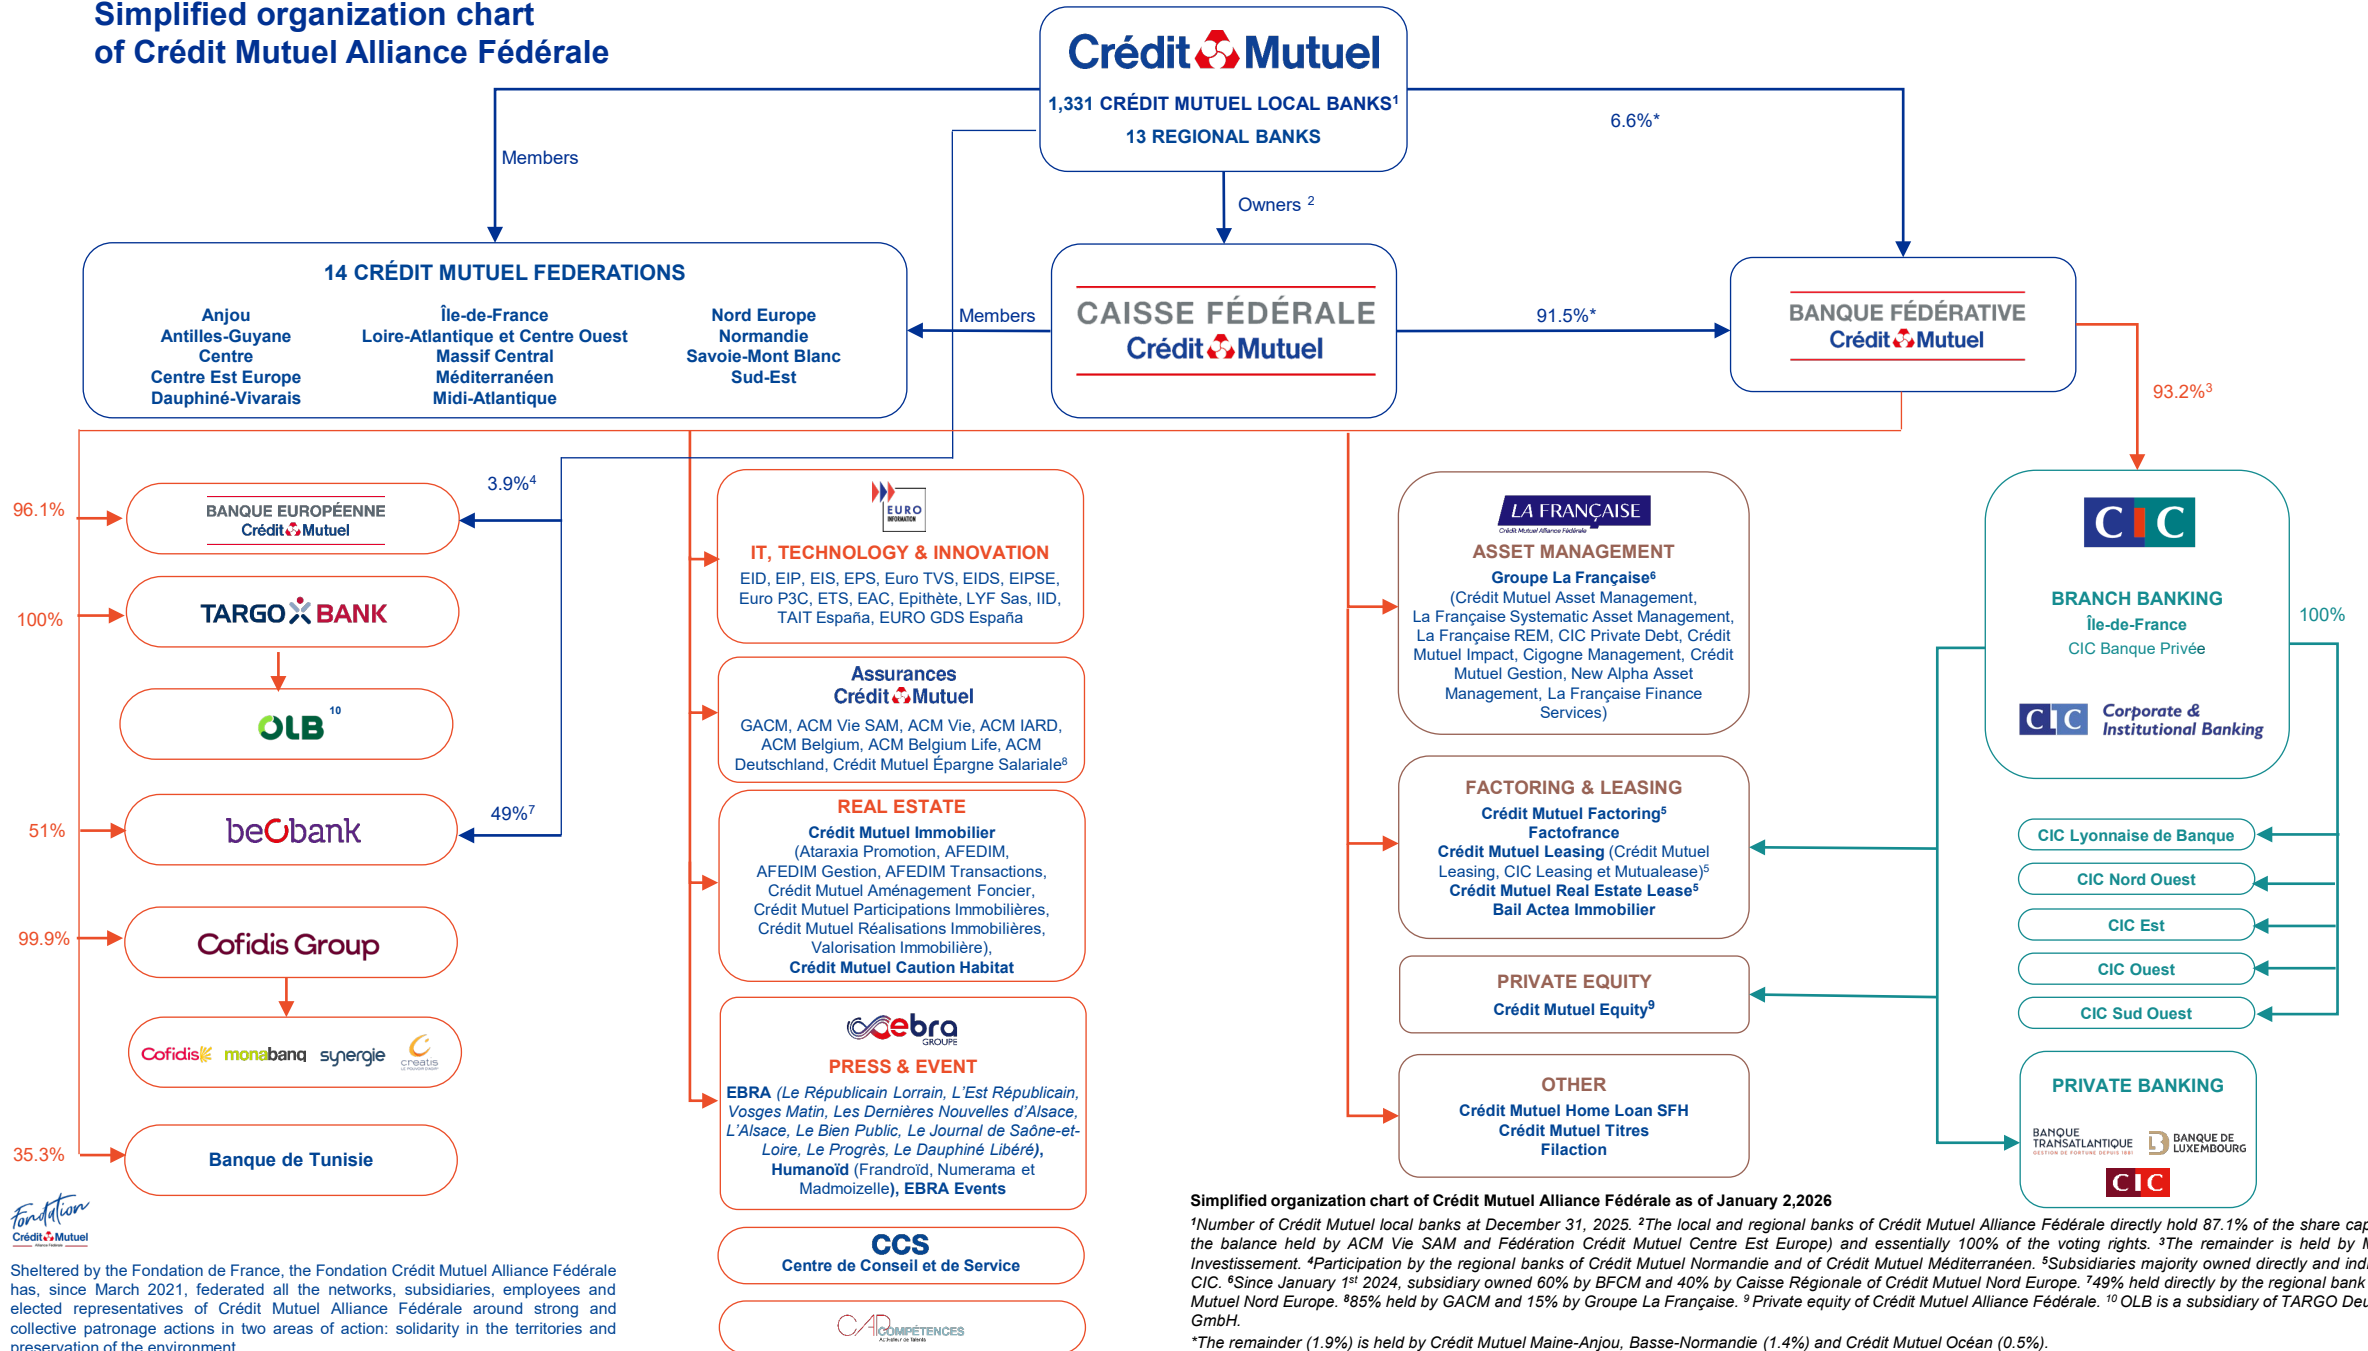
Simplified organization chart
of Crédit Mutuel Alliance Fédérale

Crédit Mutuel
1,331 CRÉDIT MUTUEL LOCAL BANKS¹
13 REGIONAL BANKS

Members

Owners ²

6.6%*

14 CRÉDIT MUTUEL FEDERATIONS
Anjou
Antilles-Guyane
Centre
Centre Est Europe
Dauphiné-Vivarais
Île-de-France
Loire-Atlantique et Centre Ouest
Massif Central
Méditerranéen
Midi-Atlantique
Nord Europe
Normandie
Savoie-Mont Blanc
Sud-Est

Members

CAISSE FÉDÉRALE
Crédit Mutuel

91.5%*

BANQUE FÉDÉRATIVE
Crédit Mutuel

93.2%³

96.1%
BANQUE EUROPÉENNE
Crédit Mutuel

3.9%⁴

100%
TARGO BANK

OLB ¹⁰

51%
beobank

49%⁷

99.9%
Cofidis Group

Cofidis monabanq synergie creatis

35.3%
Banque de Tunisie

EURO INFORMATION
IT, TECHNOLOGY & INNOVATION
EID, EIP, EIS, EPS, Euro TVS, EIDS, EIPSE, Euro P3C, ETS, EAC, Epithète, LYF Sas, IID, TAIT España, EURO GDS España

Assurances
Crédit Mutuel
GACM, ACM Vie SAM, ACM Vie, ACM IARD, ACM Belgium, ACM Belgium Life, ACM Deutschland, Crédit Mutuel Épargne Salariale⁸

REAL ESTATE
Crédit Mutuel Immobilier
(Ataraxia Promotion, AFEDIM, AFEDIM Gestion, AFEDIM Transactions, Crédit Mutuel Aménagement Foncier, Crédit Mutuel Participations Immobilières, Crédit Mutuel Réalisations Immobilières, Valorisation Immobilière),
Crédit Mutuel Caution Habitat

ebra GROUPE
PRESS & EVENT
EBRA (Le Républicain Lorrain, L'Est Républicain, Vosges Matin, Les Dernières Nouvelles d'Alsace, L'Alsace, Le Bien Public, Le Journal de Saône-et-Loire, Le Progrès, Le Dauphiné Libéré),
Humanoïd (Frandroïd, Numerama et Madmoizelle), EBRA Events

CCS
Centre de Conseil et de Service

CAP COMPÉTENCES

LA FRANÇAISE
Crédit Mutuel Alliance Fédérale
ASSET MANAGEMENT
Groupe La Française⁶
(Crédit Mutuel Asset Management, La Française Systematic Asset Management, La Française REM, CIC Private Debt, Crédit Mutuel Impact, Cigogne Management, Crédit Mutuel Gestion, New Alpha Asset Management, La Française Finance Services)

FACTORING & LEASING
Crédit Mutuel Factoring⁵
Factofrance
Crédit Mutuel Leasing (Crédit Mutuel Leasing, CIC Leasing et Mutualease)⁵
Crédit Mutuel Real Estate Lease⁵
Bail Actea Immobilier

PRIVATE EQUITY
Crédit Mutuel Equity⁹

OTHER
Crédit Mutuel Home Loan SFH
Crédit Mutuel Titres
Filaction

CIC
BRANCH BANKING
Île-de-France
CIC Banque Privée
CIC Corporate & Institutional Banking

100%

CIC Lyonnaise de Banque
CIC Nord Ouest
CIC Est
CIC Ouest
CIC Sud Ouest

PRIVATE BANKING
BANQUE TRANSATLANTIQUE
BANQUE DE LUXEMBOURG
CIC

Fondation Crédit Mutuel

Sheltered by the Fondation de France, the Fondation Crédit Mutuel Alliance Fédérale has, since March 2021, federated all the networks, subsidiaries, employees and elected representatives of Crédit Mutuel Alliance Fédérale around strong and collective patronage actions in two areas of action: solidarity in the territories and preservation of the environment

Simplified organization chart of Crédit Mutuel Alliance Fédérale as of January 2,2026
¹Number of Crédit Mutuel local banks at December 31, 2025. ²The local and regional banks of Crédit Mutuel Alliance Fédérale directly hold 87.1% of the share cap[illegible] the balance held by ACM Vie SAM and Fédération Crédit Mutuel Centre Est Europe) and essentially 100% of the voting rights. ³The remainder is held by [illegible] Investissement. ⁴Participation by the regional banks of Crédit Mutuel Normandie and of Crédit Mutuel Méditerranéen. ⁵Subsidiaries majority owned directly and ind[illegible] CIC. ⁶Since January 1st 2024, subsidiary owned 60% by BFCM and 40% by Caisse Régionale of Crédit Mutuel Nord Europe. ⁷49% held directly by the regional bank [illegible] Mutuel Nord Europe. ⁸85% held by GACM and 15% by Groupe La Française. ⁹ Private equity of Crédit Mutuel Alliance Fédérale. ¹⁰ OLB is a subsidiary of TARGO Deu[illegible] GmbH.
*The remainder (1.9%) is held by Crédit Mutuel Maine-Anjou, Basse-Normandie (1.4%) and Crédit Mutuel Océan (0.5%).